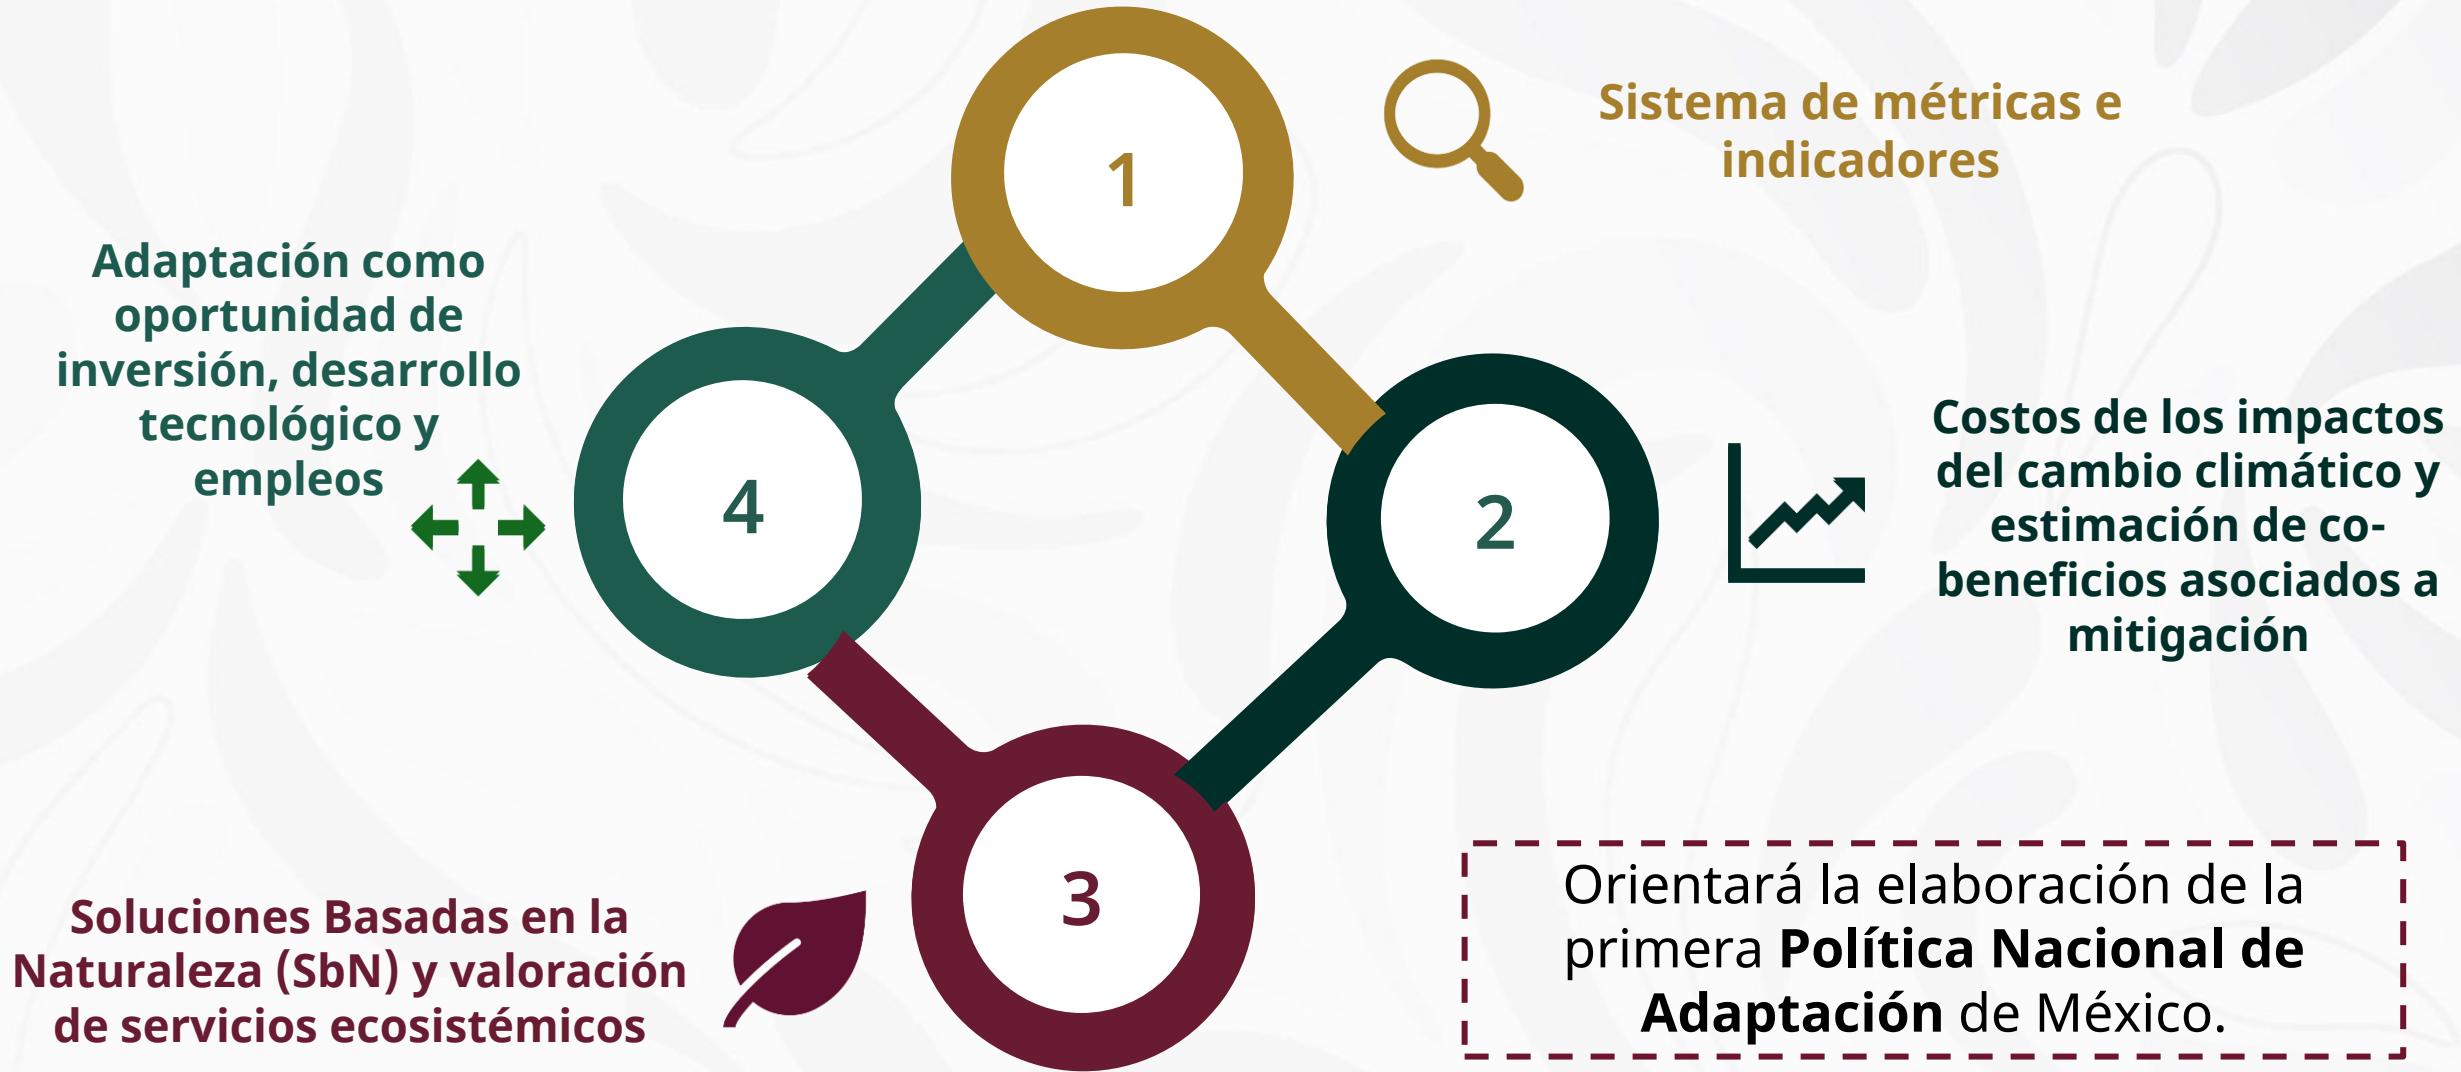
1

Sistema de métricas e indicadores

Adaptación como oportunidad de inversión, desarrollo tecnológico y empleos

4

2

Costos de los impactos del cambio climático y estimación de co-beneficios asociados a mitigación

3

Soluciones Basadas en la Naturaleza (SbN) y valoración de servicios ecosistémicos

Orientará la elaboración de la primera **Política Nacional de Adaptación** de México.